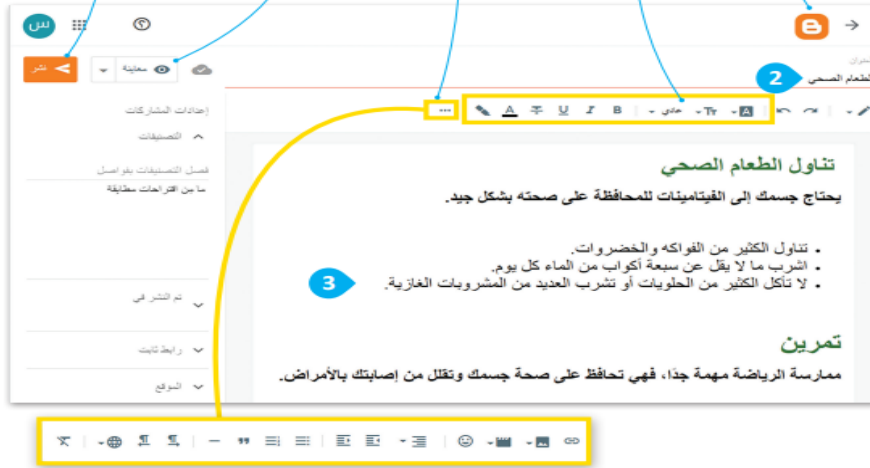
س

نشر

معاينة

عنوان
الطعام الصحي

2

عادي

إعدادات المشاركات

التصنيفات

فصل التصنيفات بفواصل

ما من اقتراحات مطابقة

تم النشر في

رابط ثابت

الموقع

تناول الطعام الصحي

يحتاج جسمك إلى الفيتامينات للمحافظة على صحته بشكل جيد.

- تناول الكثير من الفواكه والخضروات.
- اشرب ما لا يقل عن سبعة أكواب من الماء كل يوم.
- لا تأكل الكثير من الحلويات أو تشرب العديد من المشروبات الغازية.

3

تمرين

ممارسة الرياضة مهمة جدًا، فهي تحافظ على صحة جسمك وتقلل من إصابتك بالأمراض.